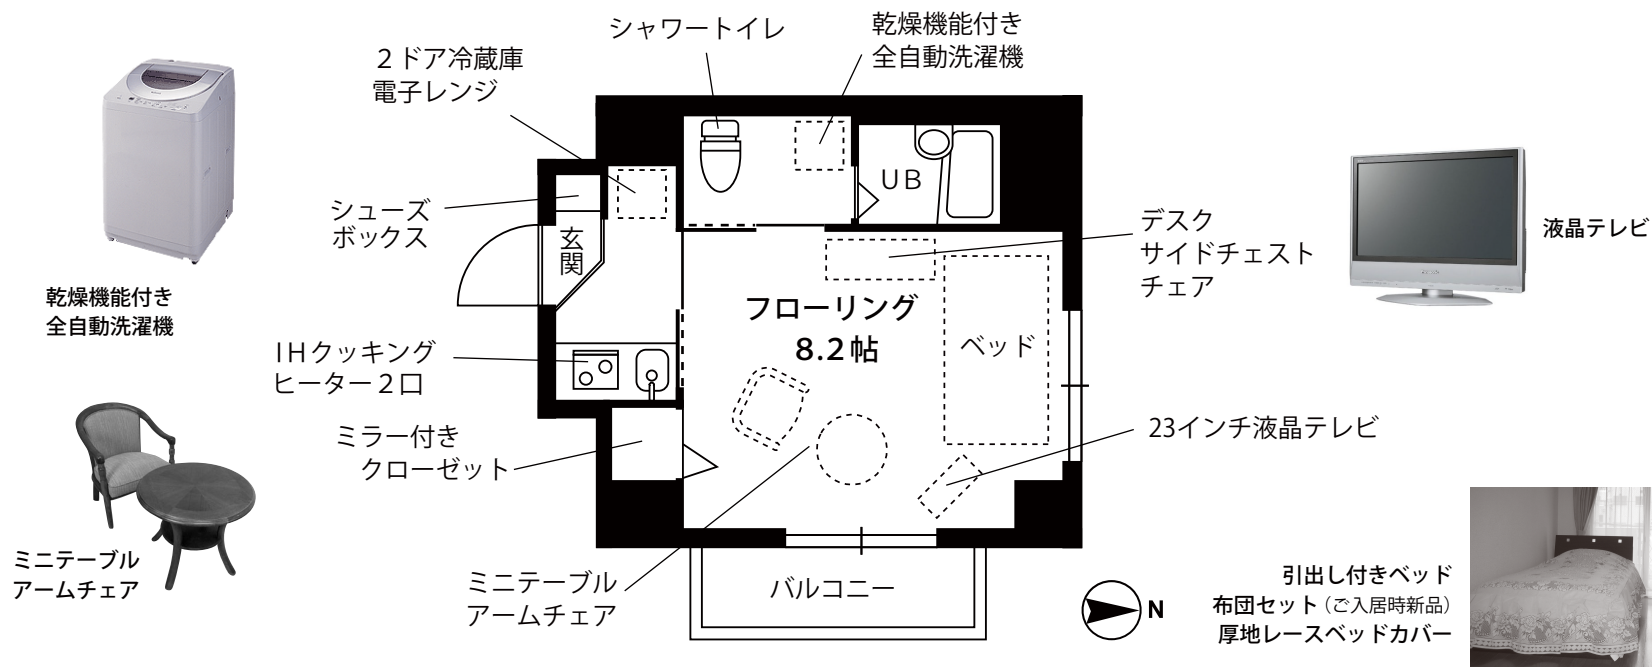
乾燥機能付き
全自動洗濯機

ミニテーブル
アームチェア

シャワートイレ

乾燥機能付き
全自動洗濯機

２ドア冷蔵庫
電子レンジ

ＵＢ

シューズ
ボックス

玄関

デスク
サイドチェスト
チェア

フローリング
8.2帖

ベッド

ＩＨクッキング
ヒーター２口

ミラー付き
クローゼット

23インチ液晶テレビ

ミニテーブル
アームチェア

バルコニー

N

液晶テレビ

引出し付きベッド
布団セット（ご入居時新品）
厚地レースベッドカバー